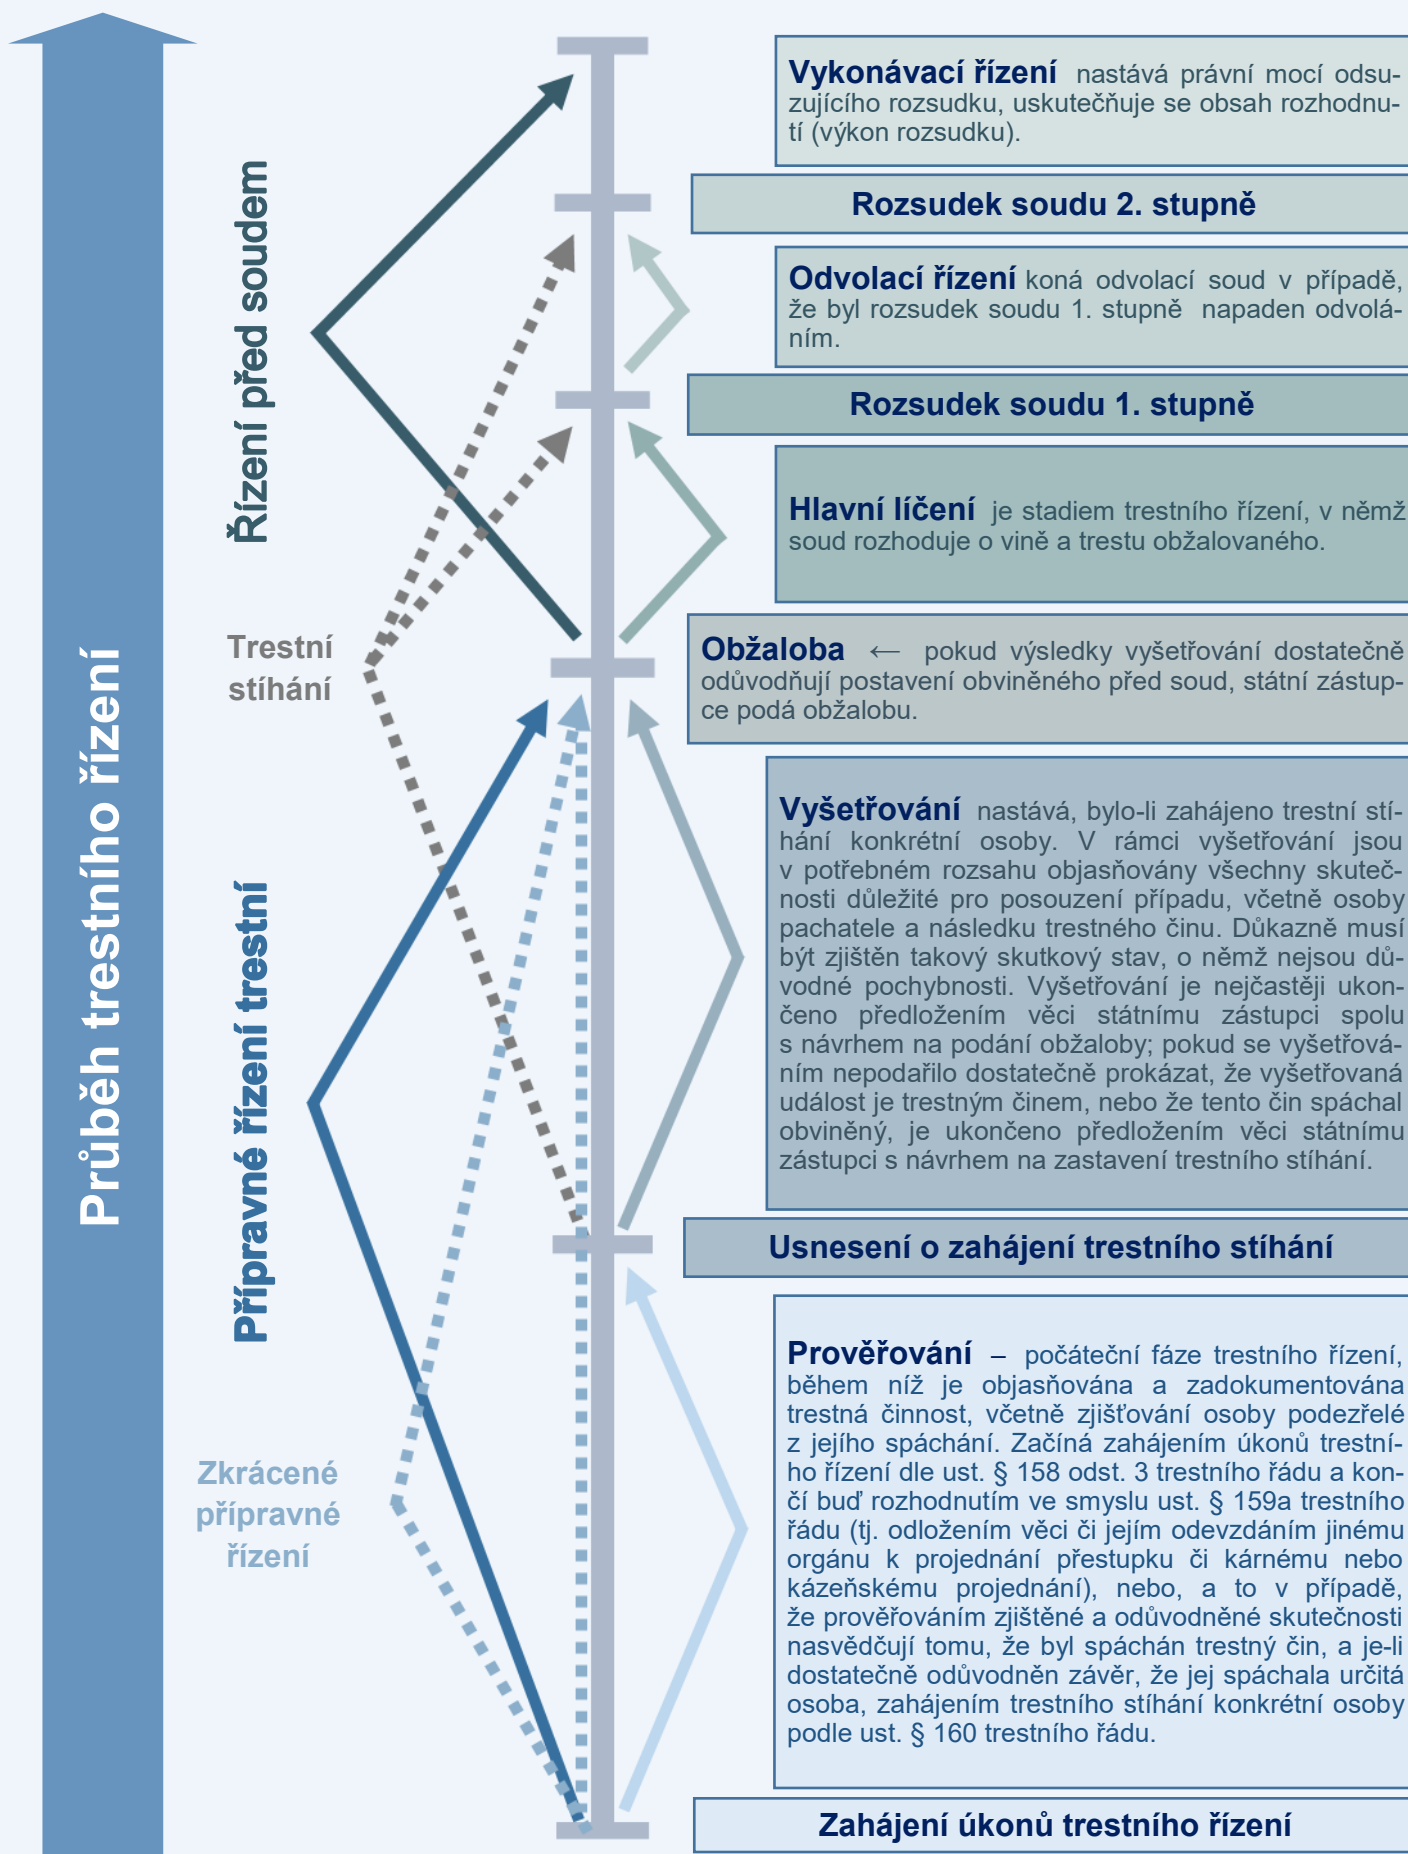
Průběh trestního řízení

Řízení před soudem

Trestní stíhání

Přípravné řízení trestní

Zkrácené přípravné řízení

Vykonávací řízení nastává právní mocí odsuzujícího rozsudku, uskutečňuje se obsah rozhodnutí (výkon rozsudku).

Rozsudek soudu 2. stupně

Odvolací řízení koná odvolací soud v případě, že byl rozsudek soudu 1. stupně napaden odvoláním.

Rozsudek soudu 1. stupně

Hlavní líčení je stadiem trestního řízení, v němž soud rozhoduje o vině a trestu obžalovaného.

Obžaloba ← pokud výsledky vyšetřování dostatečně odůvodňují postavení obviněného před soud, státní zástupce podá obžalobu.

Vyšetřování nastává, bylo-li zahájeno trestní stíhání konkrétní osoby. V rámci vyšetřování jsou v potřebném rozsahu objasňovány všechny skutečnosti důležité pro posouzení případu, včetně osoby pachatele a následku trestného činu. Důkazně musí být zjištěn takový skutkový stav, o němž nejsou důvodné pochybnosti. Vyšetřování je nejčastěji ukončeno předložením věci státnímu zástupci spolu s návrhem na podání obžaloby; pokud se vyšetřováním nepodařilo dostatečně prokázat, že vyšetřovaná událost je trestným činem, nebo že tento čin spáchal obviněný, je ukončeno předložením věci státnímu zástupci s návrhem na zastavení trestního stíhání.

Usnesení o zahájení trestního stíhání

Prověřování – počáteční fáze trestního řízení, během níž je objasňována a zadokumentována trestná činnost, včetně zjišťování osoby podezřelé z jejího spáchání. Začíná zahájením úkonů trestního řízení dle ust. § 158 odst. 3 trestního řádu a končí buď rozhodnutím ve smyslu ust. § 159a trestního řádu (tj. odložením věci či jejím odevzdáním jinému orgánu k projednání přestupku či kárnému nebo kázeňskému projednání), nebo, a to v případě, že prověřováním zjištěné a odůvodněné skutečnosti nasvědčují tomu, že byl spáchán trestný čin, a je-li dostatečně odůvodněn závěr, že jej spáchala určitá osoba, zahájením trestního stíhání konkrétní osoby podle ust. § 160 trestního řádu.

Zahájení úkonů trestního řízení